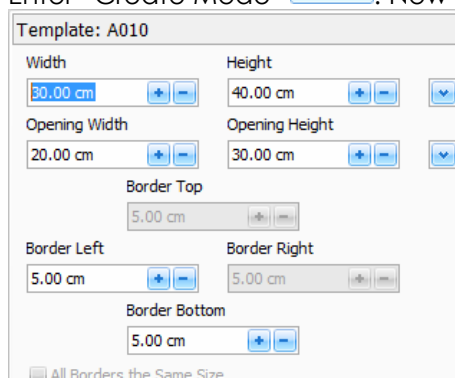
Enter "Create Mode" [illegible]. Now

Template: A010

Width
30.00 cm + −

Height
40.00 cm + −

Opening Width
20.00 cm + −

Opening Height
30.00 cm + −

Border Top
5.00 cm + −

Border Left
5.00 cm + −

Border Right
5.00 cm + −

Border Bottom
5.00 cm + −

All Borders the Same Size